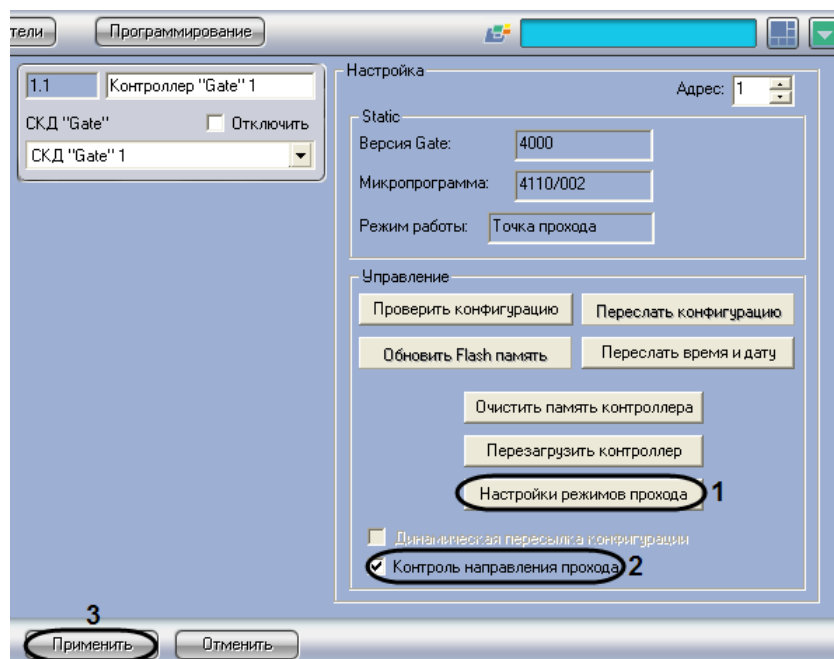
тели
Программирование

1.1
Контроллер "Gate" 1
СКД "Gate"
Отключить
СКД "Gate" 1

Настройка
Адрес: 1

Static
Версия Gate: 4000
Микропрограмма: 4110/002
Режим работы: Точка прохода

Управление
Проверить конфигурацию
Переслать конфигурацию
Обновить Flash память
Переслать время и дату
Очистить память контроллера
Перезагрузить контроллер
Настройки режимов прохода 1
Динамическая пересылка конфигурации
Контроль направления прохода 2

3
Применить
Отменить